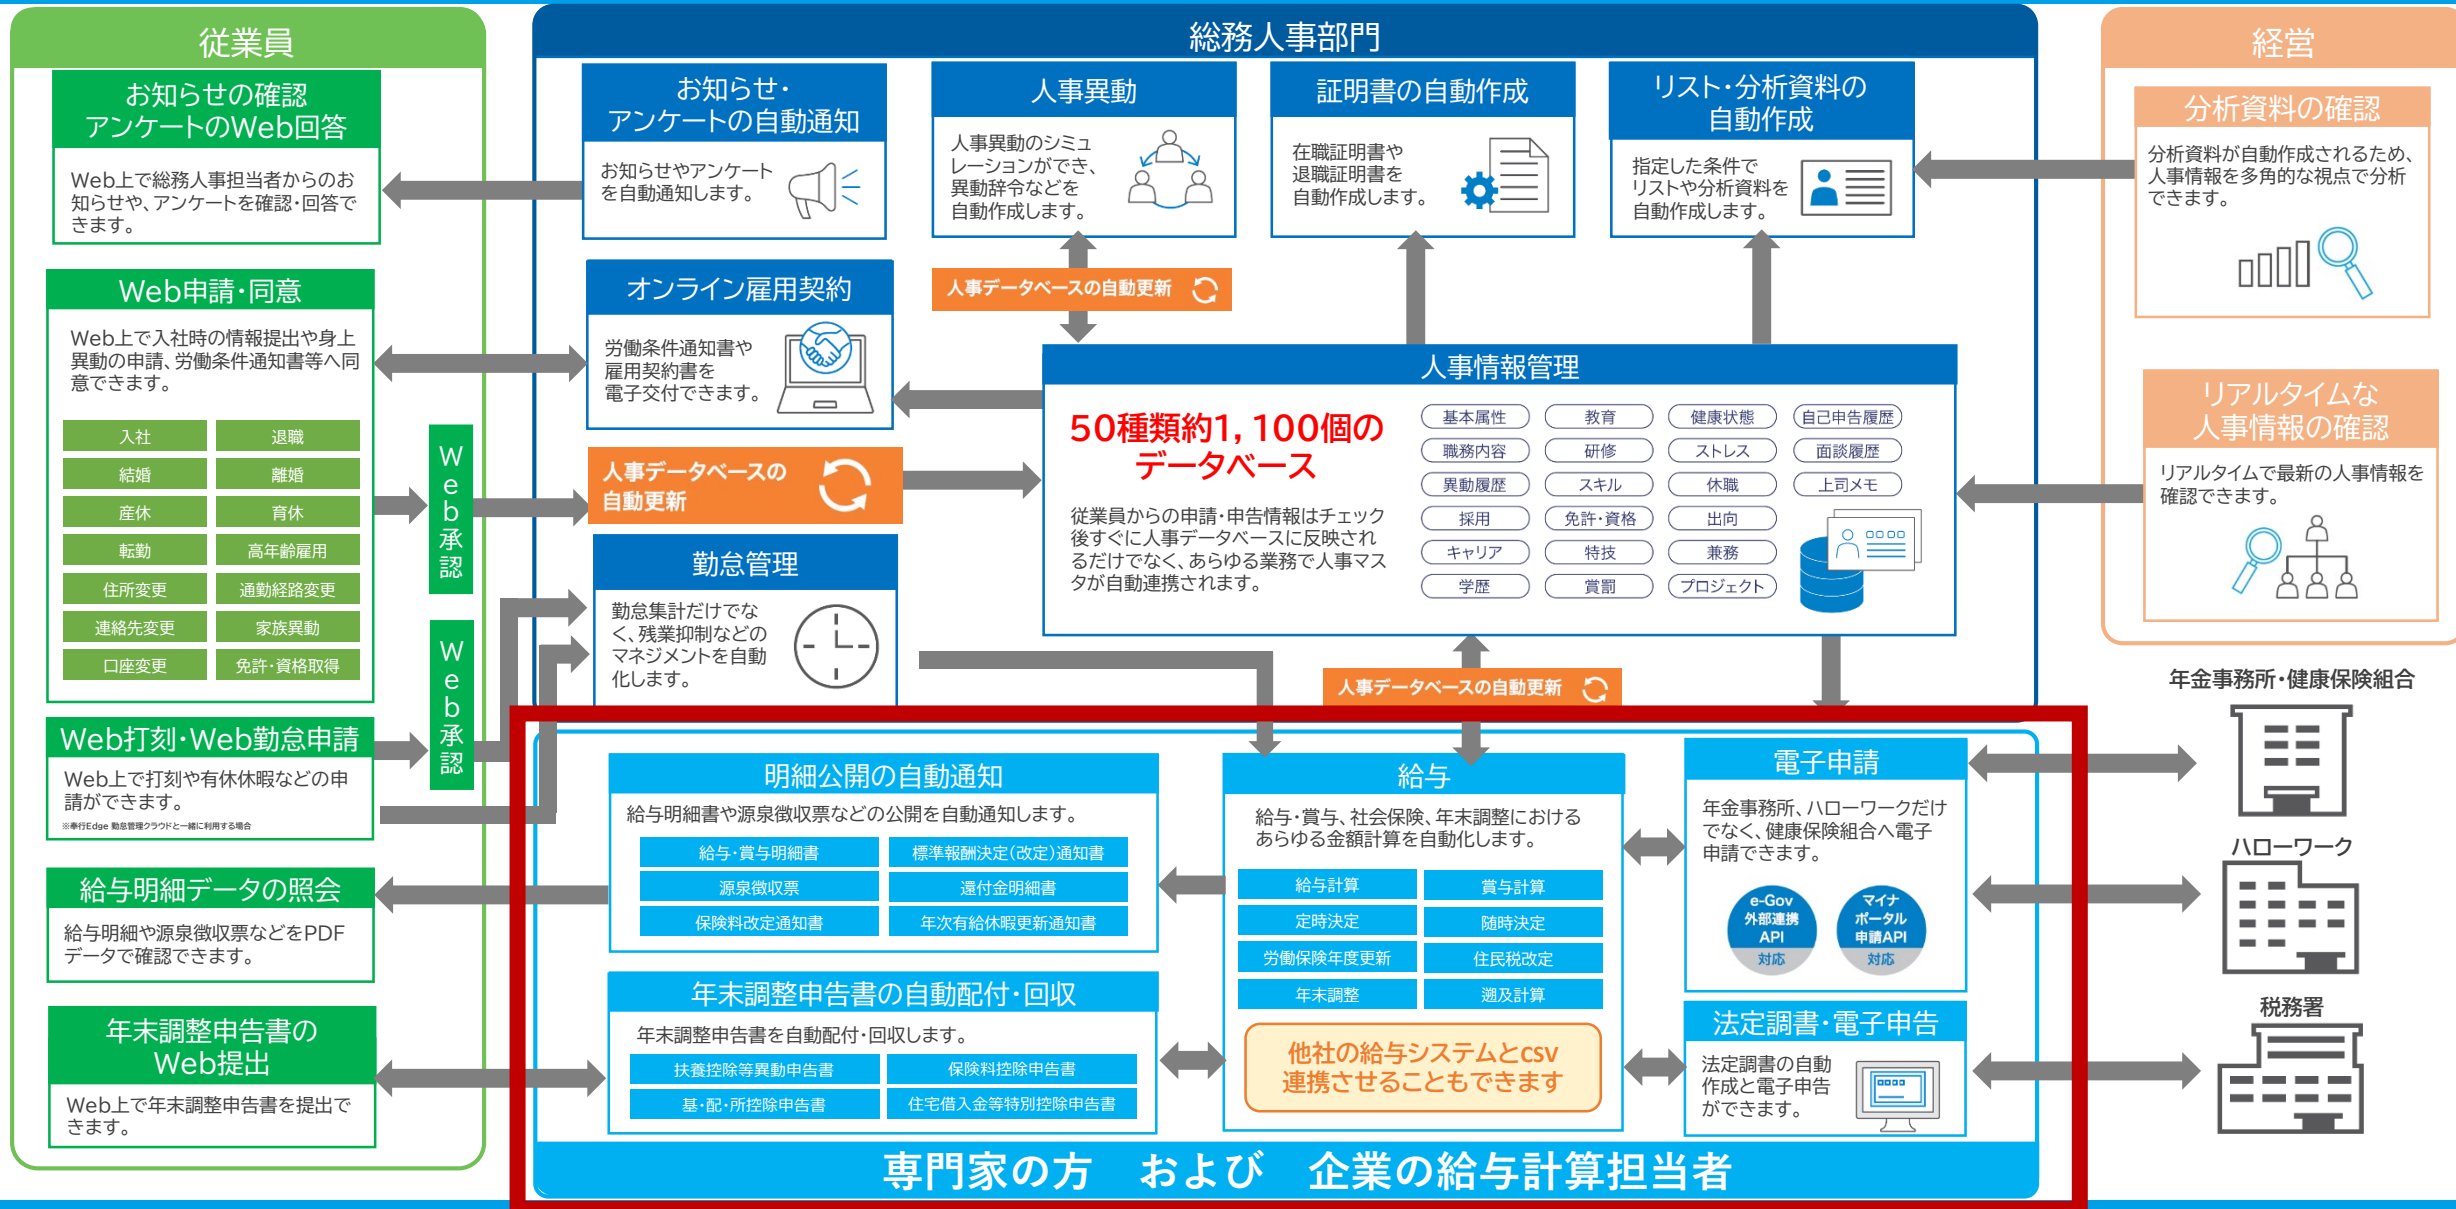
従業員

お知らせの確認
アンケートのWeb回答

Web上で総務人事担当者からのお知らせや、アンケートを確認・回答できます。

Web申請・同意

Web上で入社時の情報提出や身上異動の申請、労働条件通知書等へ同意できます。

| 入社 | 退職 |
|---|---|
| 結婚 | 離婚 |
| 産休 | 育休 |
| 転勤 | 高年齢雇用 |
| 住所変更 | 通勤経路変更 |
| 連絡先変更 | 家族異動 |
| 口座変更 | 免許・資格取得 |

Web承認

Web承認

Web打刻・Web勤怠申請

Web上で打刻や有休休暇などの申請ができます。
※奉行Edge 勤怠管理クラウドと一緒に利用する場合

給与明細データの照会

給与明細や源泉徴収票などをPDFデータで確認できます。

年末調整申告書の
Web提出

Web上で年末調整申告書を提出できます。

総務人事部門

お知らせ・
アンケートの自動通知

お知らせやアンケートを自動通知します。

人事異動

人事異動のシミュレーションができ、異動辞令などを自動作成します。

証明書の自動作成

在職証明書や退職証明書を自動作成します。

リスト・分析資料の
自動作成

指定した条件でリストや分析資料を自動作成します。

人事データベースの自動更新

オンライン雇用契約

労働条件通知書や雇用契約書を電子交付できます。

人事データベースの
自動更新

勤怠管理

勤怠集計だけでなく、残業抑制などのマネジメントを自動化します。

人事情報管理

50種類約1,100個の
データベース

従業員からの申請・申告情報はチェック後すぐに人事データベースに反映されるだけでなく、あらゆる業務で人事マスタが自動連携されます。

| 基本属性 | 教育 | 健康状態 | 自己申告履歴 |
|---|---|---|---|
| 職務内容 | 研修 | ストレス | 面談履歴 |
| 異動履歴 | スキル | 休職 | 上司メモ |
| 採用 | 免許・資格 | 出向 | |
| キャリア | 特技 | 兼務 | |
| 学歴 | 賞罰 | プロジェクト | |

人事データベースの自動更新

経営

分析資料の確認

分析資料が自動作成されるため、人事情報を多角的な視点で分析できます。

リアルタイムな
人事情報の確認

リアルタイムで最新の人事情報を確認できます。

年金事務所・健康保険組合

ハローワーク

税務署

明細公開の自動通知

給与明細書や源泉徴収票などの公開を自動通知します。

| 給与・賞与明細書 | 標準報酬決定(改定)通知書 |
|---|---|
| 源泉徴収票 | 還付金明細書 |
| 保険料改定通知書 | 年次有給休暇更新通知書 |

年末調整申告書の自動配付・回収

年末調整申告書を自動配付・回収します。

| 扶養控除等異動申告書 | 保険料控除申告書 |
|---|---|
| 基・配・所控除申告書 | 住宅借入金等特別控除申告書 |

給与

給与・賞与、社会保険、年末調整におけるあらゆる金額計算を自動化します。

| 給与計算 | 賞与計算 |
|---|---|
| 定時決定 | 随時決定 |
| 労働保険年度更新 | 住民税改定 |
| 年末調整 | 遡及計算 |

他社の給与システムとcsv
連携させることもできます

電子申請

年金事務所、ハローワークだけでなく、健康保険組合へ電子申請できます。

e-Gov
外部連携
API
対応

マイナ
ポータル
申請API
対応

法定調書・電子申告

法定調書の自動作成と電子申告ができます。

専門家の方　および　企業の給与計算担当者